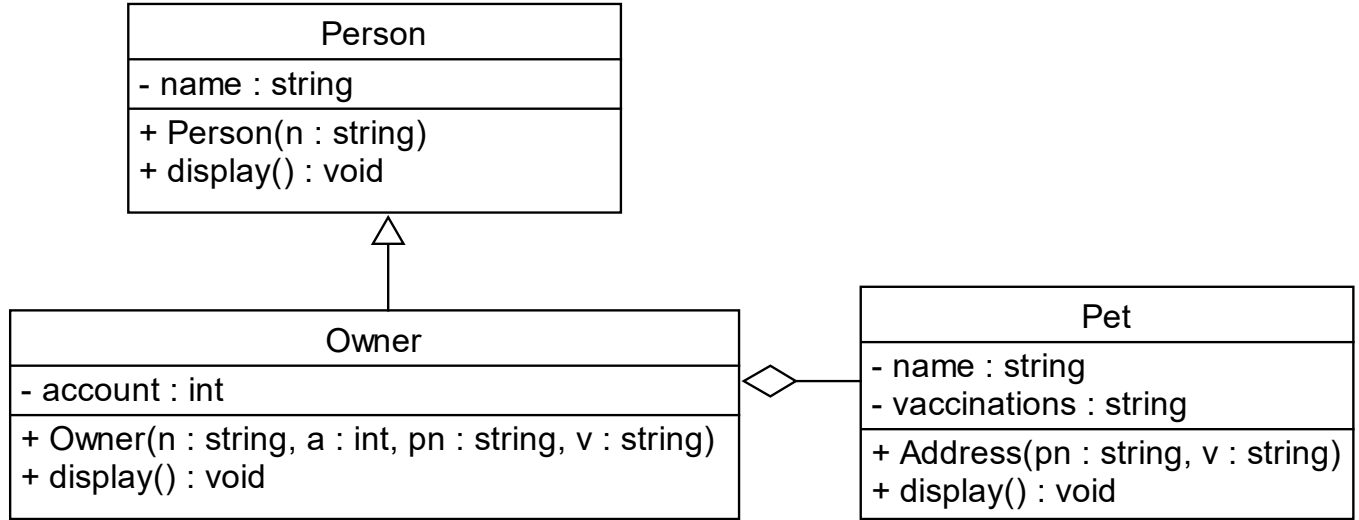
Person
- name : string
+ Person(n : string)
+ display() : void

Owner
- account : int
+ Owner(n : string, a : int, pn : string, v : string)
+ display() : void

Pet
- name : string
- vaccinations : string
+ Address(pn : string, v : string)
+ display() : void